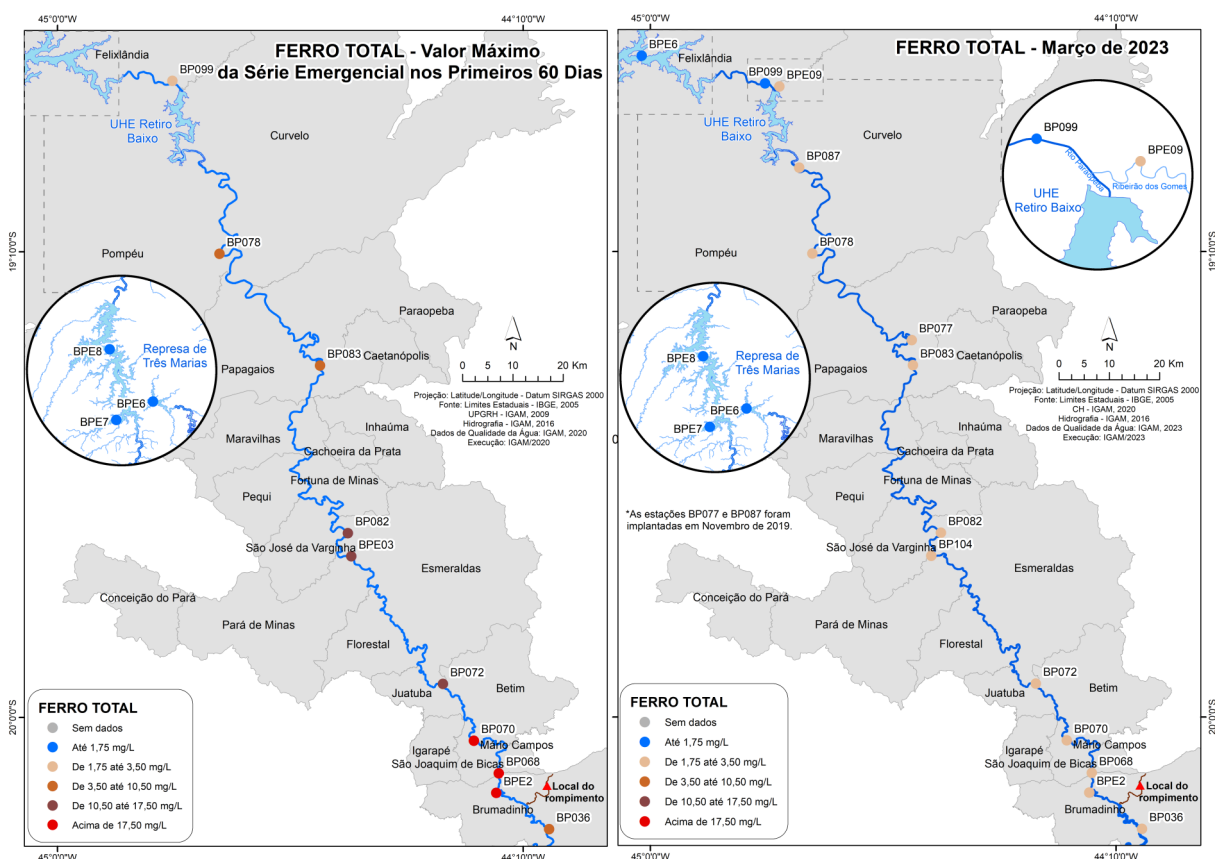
45°0'0"W
44°10'0"W
FERRO TOTAL - Valor Máximo da Série Emergencial nos Primeiros 60 Dias
Felixlândia
BP099
UHE Retiro Baixo
Curvelo
BP078
Pompéu
19°10'0"S
Paraopeba
BPE8
Represa de Três Marias
BPE6
BPE7
Papagaios
BP083
Caetanópolis
N
0 5 10 20 Km
Projeção: Latitude/Longitude - Datum SIRGAS 2000
Fonte: Limites Estaduais - IBGE, 2005
UPGRH - IGAM, 2009
Hidrografia - IGAM, 2016
Dados de Qualidade da Água: IGAM, 2020
Execução: IGAM/2020
Maravilhas
Inhaúma
Cachoeira da Prata
Pequi
Fortuna de Minas
BP082
São José da Varginha
BPE03
Esmeraldas
Conceição do Pará
Pará de Minas
Florestal
BP072
Juatuba
Betim
20°0'0"S
FERRO TOTAL
Sem dados
Até 1,75 mg/L
De 1,75 até 3,50 mg/L
De 3,50 até 10,50 mg/L
De 10,50 até 17,50 mg/L
Acima de 17,50 mg/L
BP070
Igarapé
Mario Campos
São Joaquim de Bicas
BP068
BPE2
Brumadinho
Local do rompimento
BP036
45°0'0"W
44°10'0"W

45°0'0"W
44°10'0"W
FERRO TOTAL - Março de 2023
BPE6
Felixlândia
BP099
BPE09
UHE Retiro Baixo
Curvelo
BP099
BPE09
Rio Paraopeba
Ribeirão dos Gomes
UHE Retiro Baixo
BP087
BP078
Pompéu
19°10'0"S
Paraopeba
BP077
BPE8
Represa de Três Marias
BPE6
BPE7
Papagaios
BP083
Caetanópolis
N
0 5 10 20 Km
Projeção: Latitude/Longitude - Datum SIRGAS 2000
Fonte: Limites Estaduais - IBGE, 2005
CH - IGAM, 2020
Hidrografia - IGAM, 2016
Dados de Qualidade da Água: IGAM, 2023
Execução: IGAM/2023
Maravilhas
Inhaúma
Cachoeira da Prata
Pequi
Fortuna de Minas
*As estações BP077 e BP087 foram implantadas em Novembro de 2019.
BP082
São José da Varginha
BP104
Esmeraldas
Conceição do Pará
Pará de Minas
Florestal
BP072
Juatuba
Betim
20°0'0"S
FERRO TOTAL
Sem dados
Até 1,75 mg/L
De 1,75 até 3,50 mg/L
De 3,50 até 10,50 mg/L
De 10,50 até 17,50 mg/L
Acima de 17,50 mg/L
BP070
Igarapé
Mario Campos
São Joaquim de Bicas
BP068
BPE2
Brumadinho
Local do rompimento
BP036
45°0'0"W
44°10'0"W